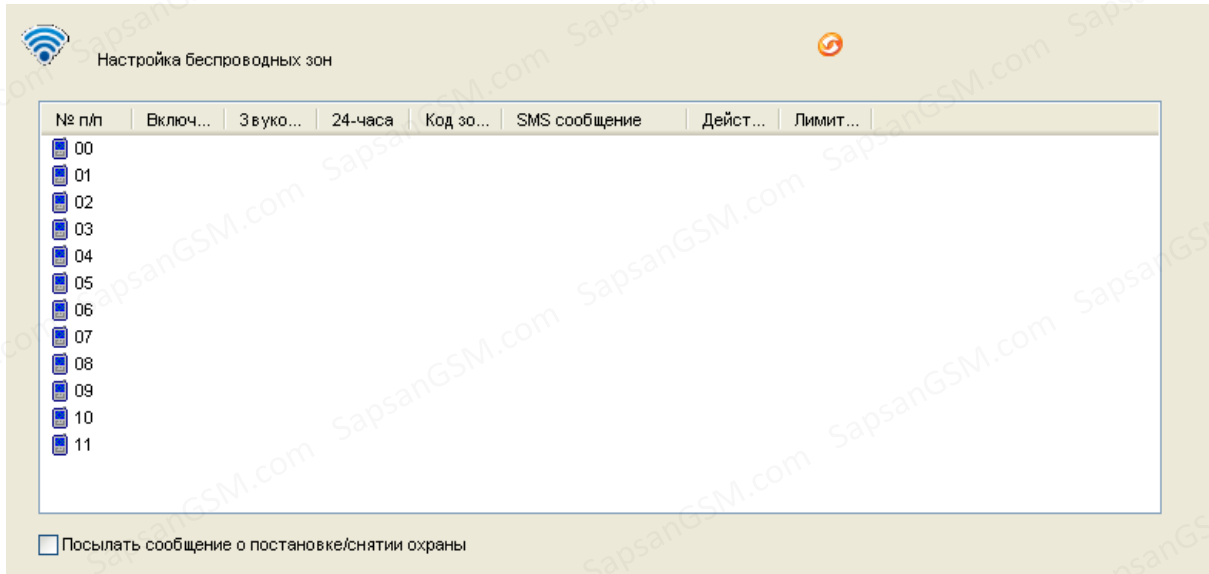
Настройка беспроводных зон

| № п/п | Включ... | Звуко... | 24-часа | Код зо... | SMS сообщение | Дейст... | Лимит... |
|---|---|---|---|---|---|---|---|
| 00 | | | | | | | |
| 01 | | | | | | | |
| 02 | | | | | | | |
| 03 | | | | | | | |
| 04 | | | | | | | |
| 05 | | | | | | | |
| 06 | | | | | | | |
| 07 | | | | | | | |
| 08 | | | | | | | |
| 09 | | | | | | | |
| 10 | | | | | | | |
| 11 | | | | | | | |

Посылать сообщение о постановке/снятии охраны

SapsanGSM.com